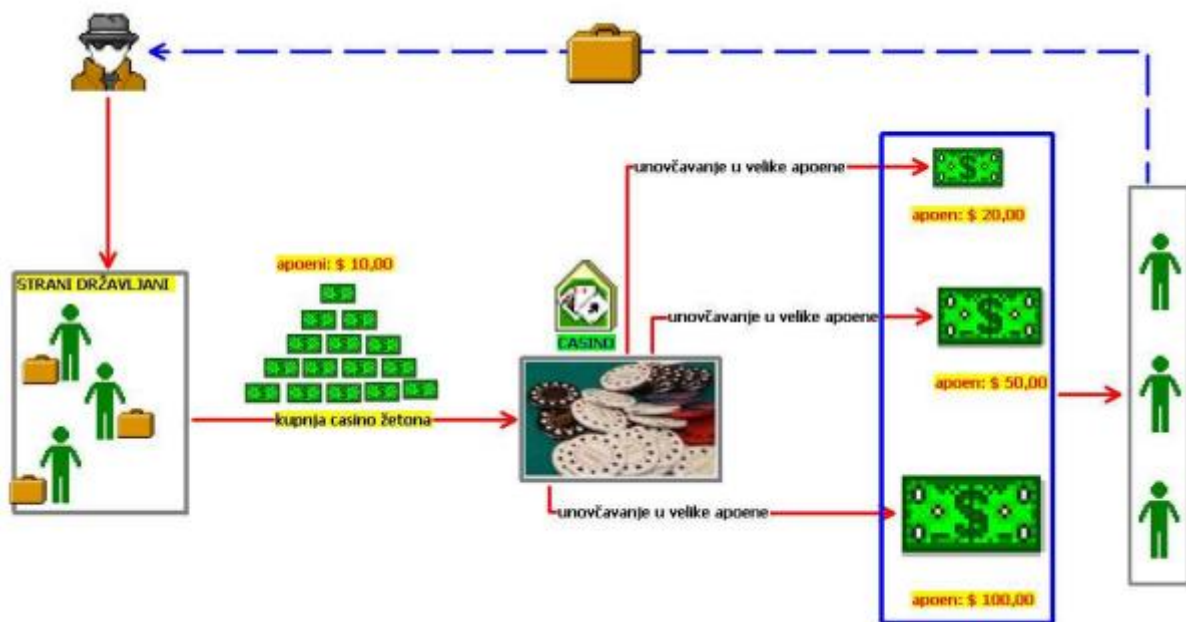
STRANI DRŽAVLJANI

apoeni: $ 10,00

kupnja casino žetona

CASINO

unovčavanje u velike apoene

unovčavanje u velike apoene

unovčavanje u velike apoene

apoen: $ 20,00

apoen: $ 50,00

apoen: $ 100,00